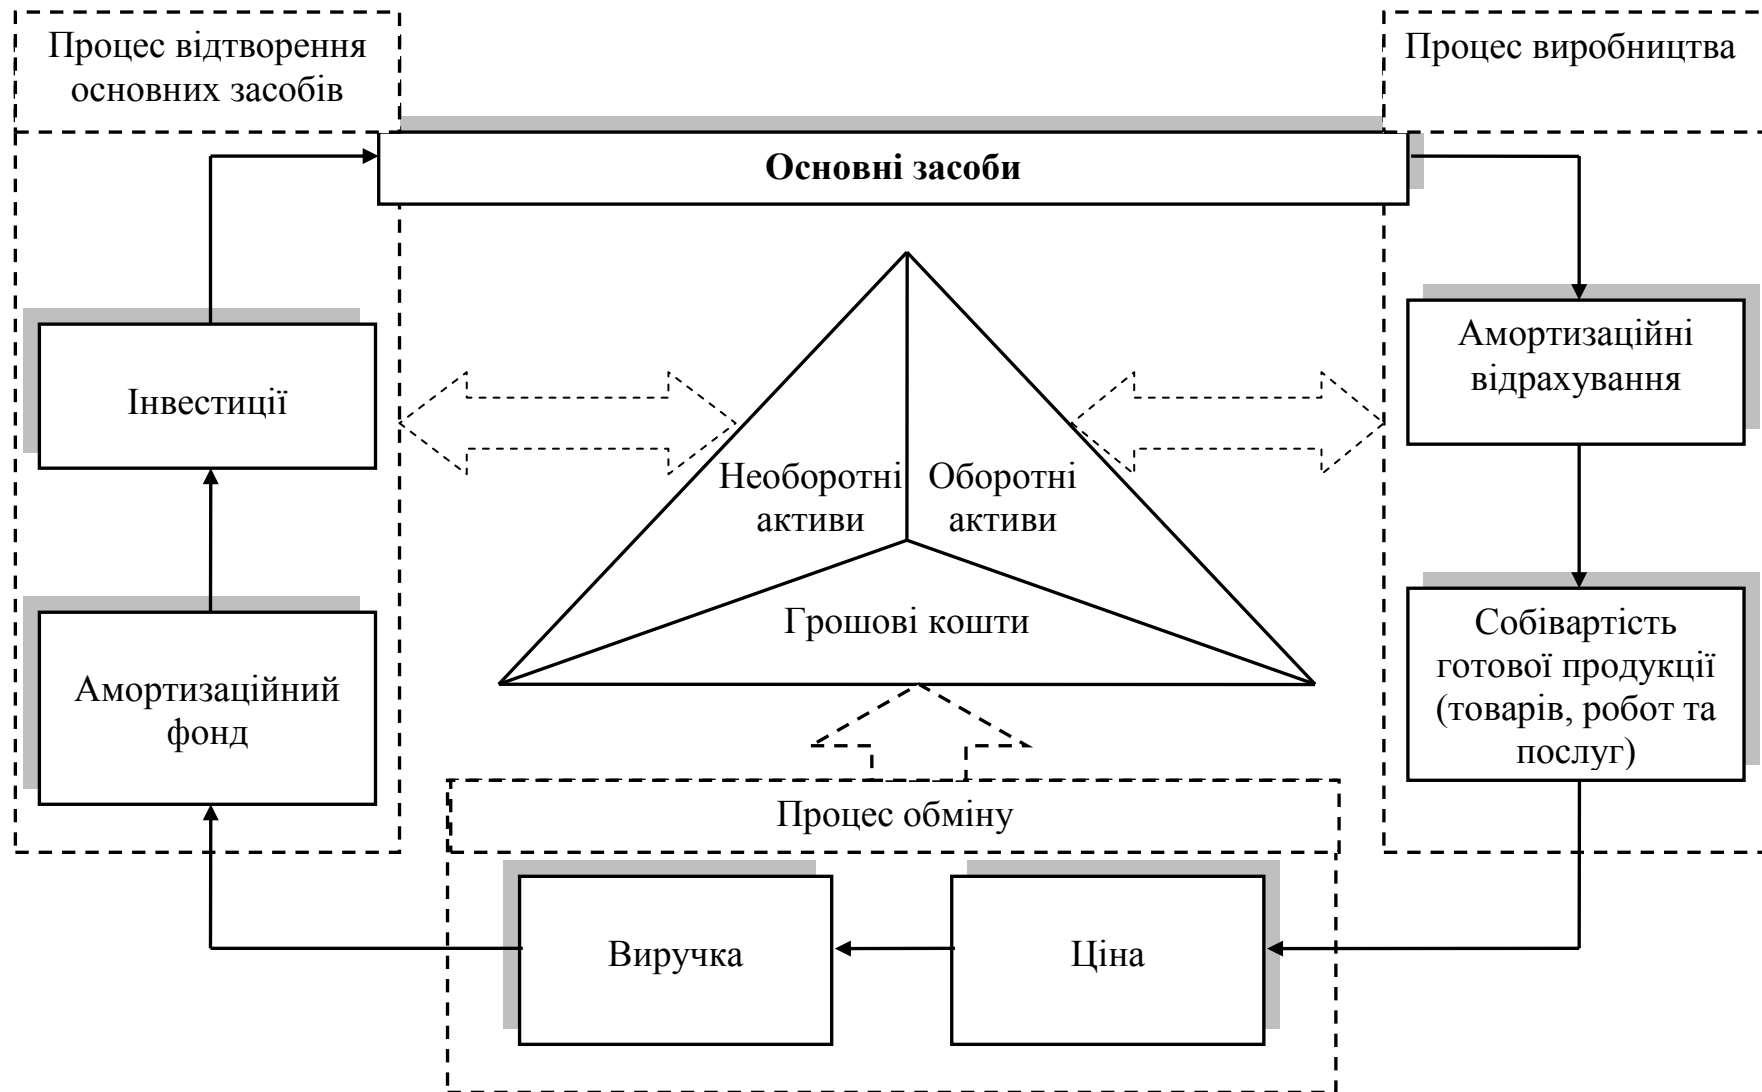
Процес відтворення основних засобів

Процес виробництва

Основні засоби

Інвестиції

Амортизаційний фонд

Необоротні активи

Оборотні активи

Грошові кошти

Амортизаційні відрахування

Собівартість готової продукції (товарів, робот та послуг)

Процес обміну

Виручка

Ціна